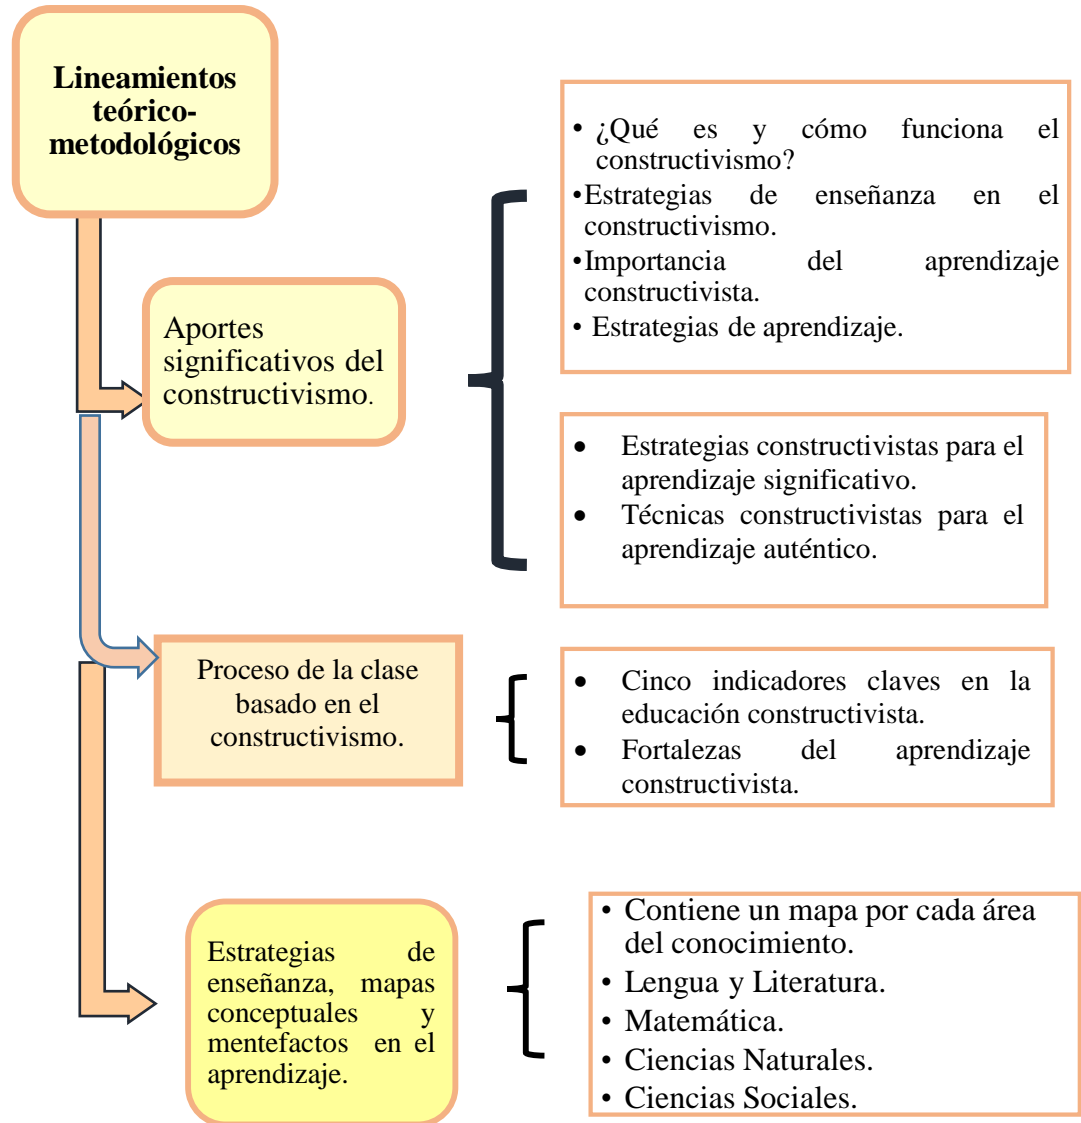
Lineamientos teórico-metodológicos

Aportes significativos del constructivismo.

• ¿Qué es y cómo funciona el constructivismo?
• Estrategias de enseñanza en el constructivismo.
• Importancia del aprendizaje constructivista.
• Estrategias de aprendizaje.

• Estrategias constructivistas para el aprendizaje significativo.
• Técnicas constructivistas para el aprendizaje auténtico.

Proceso de la clase basado en el constructivismo.

• Cinco indicadores claves en la educación constructivista.
• Fortalezas del aprendizaje constructivista.

Estrategias de enseñanza, mapas conceptuales y mentefactos en el aprendizaje.

• Contiene un mapa por cada área del conocimiento.
• Lengua y Literatura.
• Matemática.
• Ciencias Naturales.
• Ciencias Sociales.